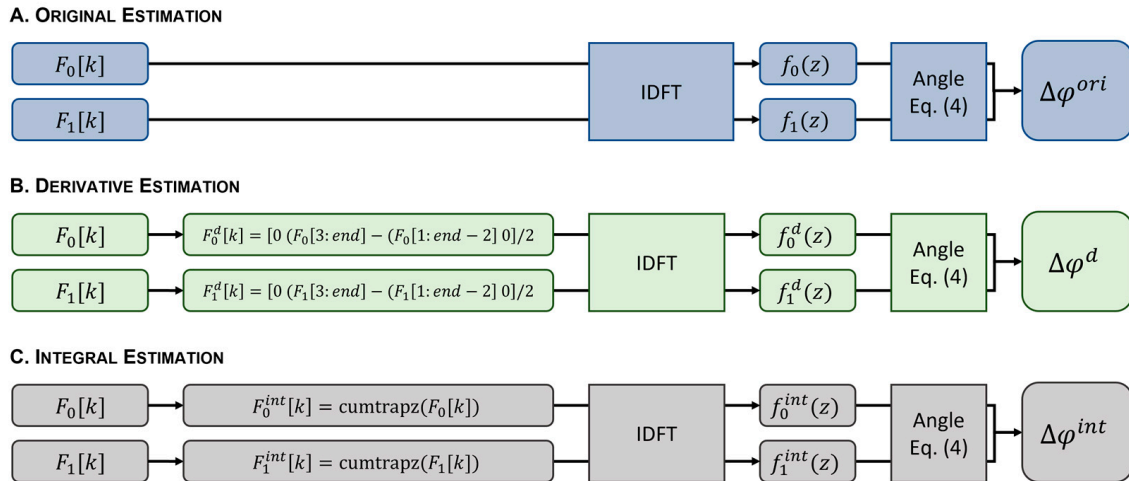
A. ORIGINAL ESTIMATION

$F_0[k]$

$F_1[k]$

IDFT

$f_0(z)$

$f_1(z)$

Angle Eq. (4)

$\Delta\varphi^{ori}$

B. DERIVATIVE ESTIMATION

$F_0[k]$

$F_0^d[k] = [0\ (F_0[3{:}end] - (F_0[1{:}end-2]\ 0]/2$

$F_1[k]$

$F_1^d[k] = [0\ (F_1[3{:}end] - (F_1[1{:}end-2]\ 0]/2$

IDFT

$f_0^d(z)$

$f_1^d(z)$

Angle Eq. (4)

$\Delta\varphi^d$

C. INTEGRAL ESTIMATION

$F_0[k]$

$F_0^{int}[k] = \text{cumtrapz}(F_0[k])$

$F_1[k]$

$F_1^{int}[k] = \text{cumtrapz}(F_1[k])$

IDFT

$f_0^{int}(z)$

$f_1^{int}(z)$

Angle Eq. (4)

$\Delta\varphi^{int}$